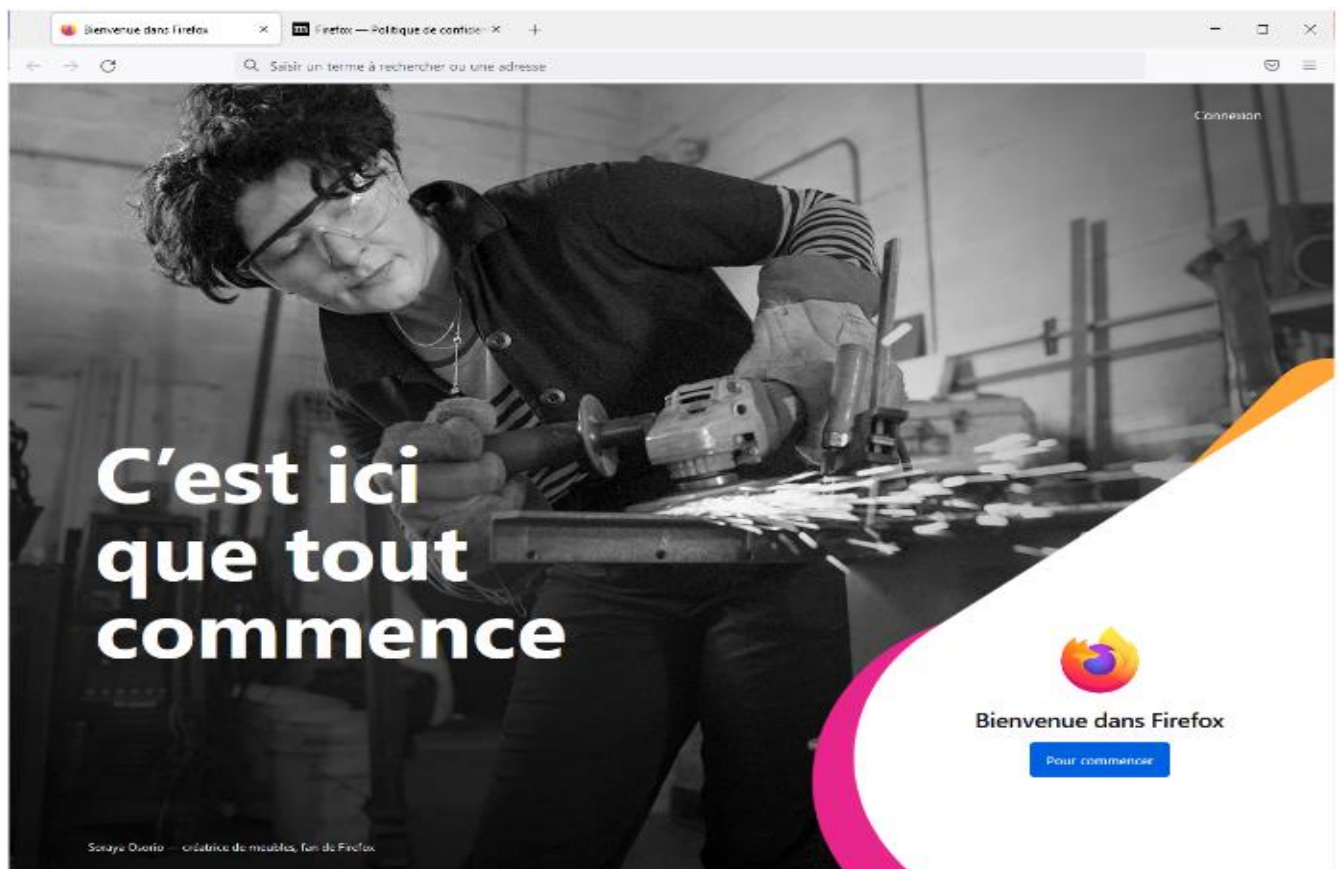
Bienvenue dans Firefox ×
Firefox — Politique de confiden ×
+

Saisir un terme à rechercher ou une adresse

Connexion

C'est ici que tout commence

Bienvenue dans Firefox

Pour commencer

Soraya Osorio — créatrice de meubles, fan de Firefox